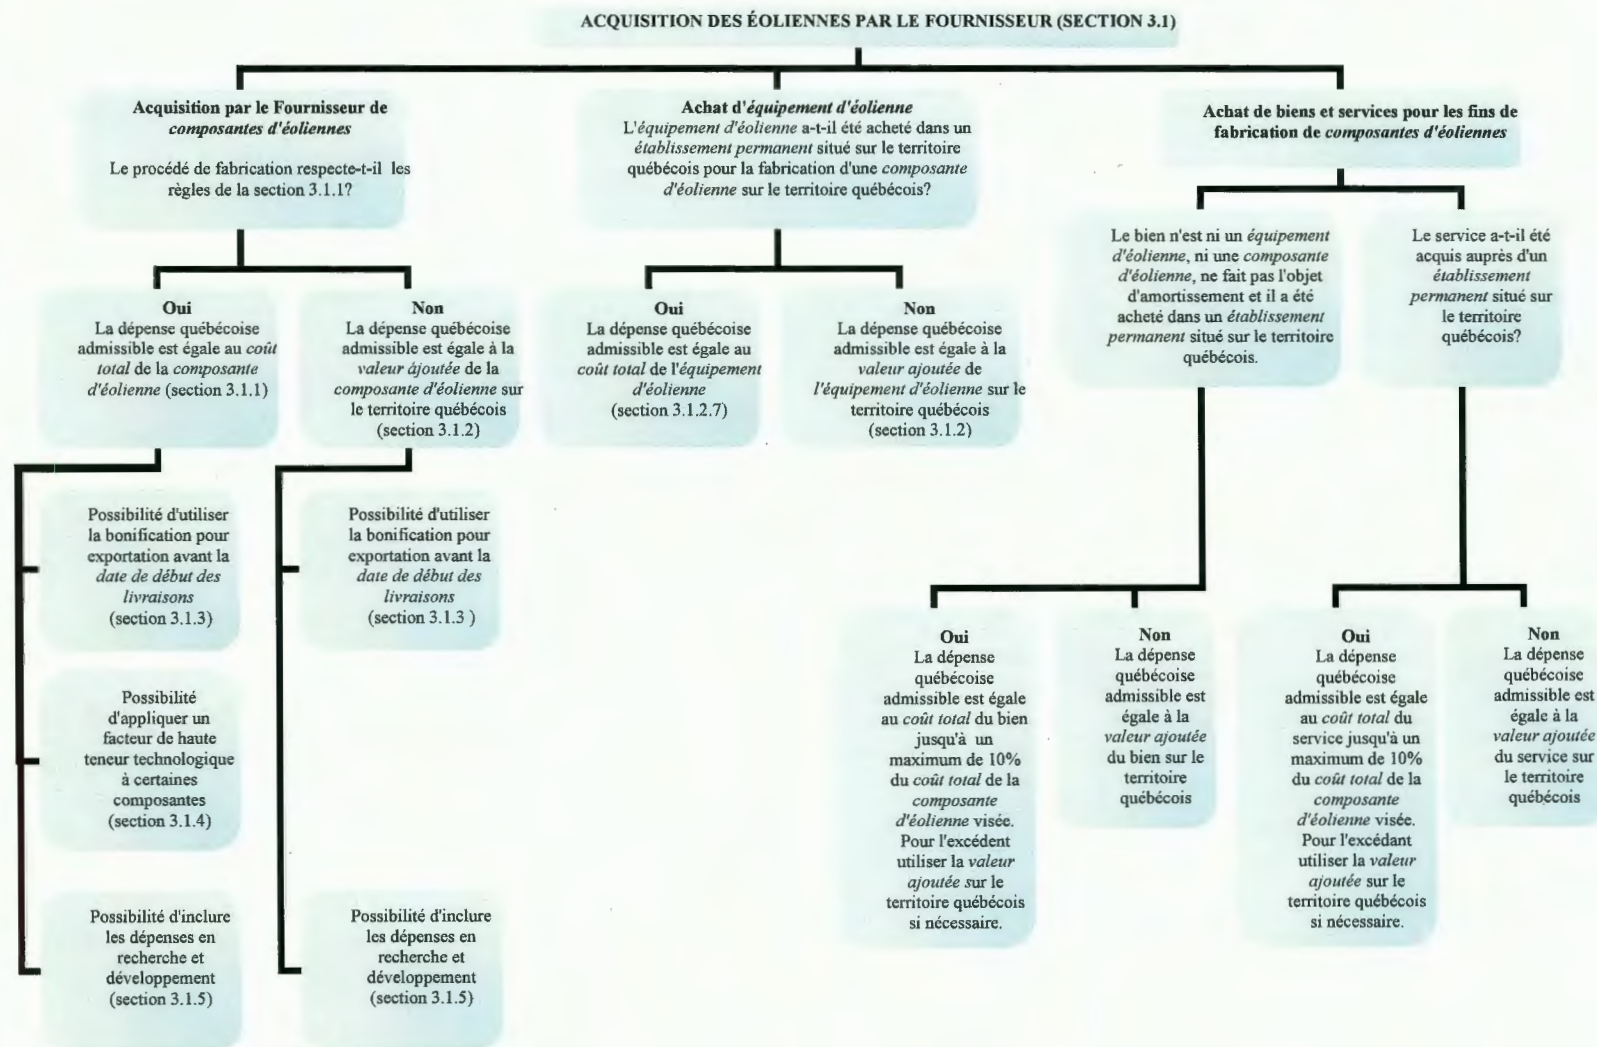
ACQUISITION DES ÉOLIENNES PAR LE FOURNISSEUR (SECTION 3.1)

Acquisition par le Fournisseur de composantes d'éoliennes

Le procédé de fabrication respecte-t-il les règles de la section 3.1.1?

Oui
La dépense québécoise admissible est égale au coût total de la composante d'éolienne (section 3.1.1)

Non
La dépense québécoise admissible est égale à la valeur ajoutée de la composante d'éolienne sur le territoire québécois (section 3.1.2)

Possibilité d'utiliser la bonification pour exportation avant la date de début des livraisons (section 3.1.3)

Possibilité d'appliquer un facteur de haute teneur technologique à certaines composantes (section 3.1.4)

Possibilité d'inclure les dépenses en recherche et développement (section 3.1.5)

Possibilité d'utiliser la bonification pour exportation avant la date de début des livraisons (section 3.1.3 )

Possibilité d'inclure les dépenses en recherche et développement (section 3.1.5)

Achat d'équipement d'éolienne
L'équipement d'éolienne a-t-il été acheté dans un établissement permanent situé sur le territoire québécois pour la fabrication d'une composante d'éolienne sur le territoire québécois?

Oui
La dépense québécoise admissible est égale au coût total de l'équipement d'éolienne (section 3.1.2.7)

Non
La dépense québécoise admissible est égale à la valeur ajoutée de l'équipement d'éolienne sur le territoire québécois (section 3.1.2)

Achat de biens et services pour les fins de fabrication de composantes d'éoliennes

Le bien n'est ni un équipement d'éolienne, ni une composante d'éolienne, ne fait pas l'objet d'amortissement et il a été acheté dans un établissement permanent situé sur le territoire québécois.

Le service a-t-il été acquis auprès d'un établissement permanent situé sur le territoire québécois?

Oui
La dépense québécoise admissible est égale au coût total du bien jusqu'à un maximum de 10% du coût total de la composante d'éolienne visée. Pour l'excédent utiliser la valeur ajoutée sur le territoire québécois si nécessaire.

Non
La dépense québécoise admissible est égale à la valeur ajoutée du bien sur le territoire québécois

Oui
La dépense québécoise admissible est égale au coût total du service jusqu'à un maximum de 10% du coût total de la composante d'éolienne visée. Pour l'excédant utiliser la valeur ajoutée sur le territoire québécois si nécessaire.

Non
La dépense québécoise admissible est égale à la valeur ajoutée du service sur le territoire québécois